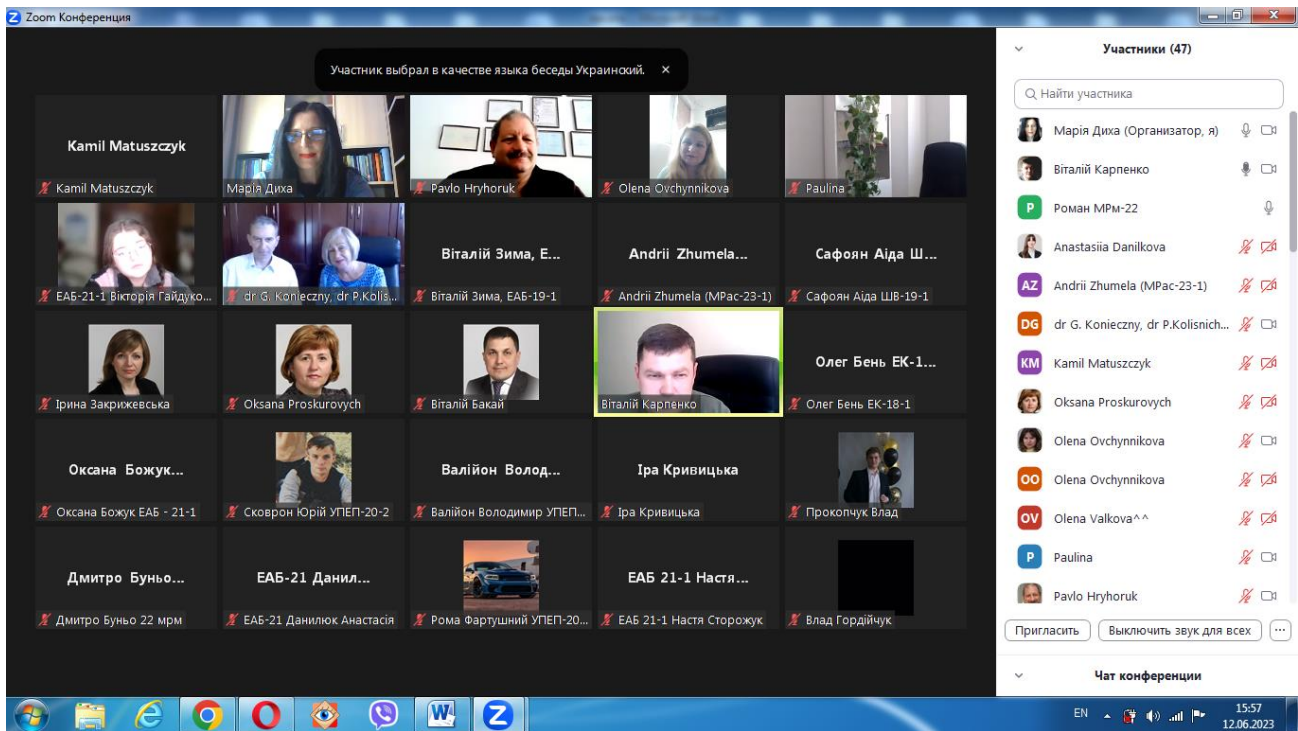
Zoom Конференция

Участник выбрал в качестве языка беседы Украинский. ×

Kamil Matuszczyk
Kamil Matuszczyk
Марія Диха
Pavlo Hryhoruk
Olena Ovchynnikova
Paulina
ЕАБ-21-1 Вікторія Гайдуко...
dr G. Konieczny, dr P.Kolis...
Віталій Зима, Е...
Віталій Зима, ЕАБ-19-1
Andrii Zhumela...
Andrii Zhumela (МРас-23-1)
Сафоян Аіда Ш...
Сафоян Аіда ШВ-19-1
Ірина Закрижевська
Oksana Proskurovych
Віталій Бакай
Віталій Карпенко
Олег Бень ЕК-1...
Олег Бень ЕК-18-1
Оксана Божук...
Оксана Божук ЕАБ - 21-1
Сковрон Юрій УПЕП-20-2
Валійон Волод...
Валійон Володимир УПЕП...
Іра Кривицька
Іра Кривицька
Прокопчук Влад
Дмитро Буньо...
Дмитро Буньо 22 мрм
ЕАБ-21 Данил...
ЕАБ-21 Данилюк Анастасія
Рома Фартушний УПЕП-20...
ЕАБ 21-1 Настя...
ЕАБ 21-1 Настя Сторожук
Влад Гордійчук

Участники (47)
Найти участника
Марія Диха (Организатор, я)
Віталій Карпенко
P Роман МРм-22
Anastasiia Danilkova
AZ Andrii Zhumela (МРас-23-1)
DG dr G. Konieczny, dr P.Kolisnich...
KM Kamil Matuszczyk
Oksana Proskurovych
Olena Ovchynnikova
OO Olena Ovchynnikova
OV Olena Valkova^^
P Paulina
Pavlo Hryhoruk
Пригласить
Выключить звук для всех
...
Чат конференции

EN
15:57
12.06.2023